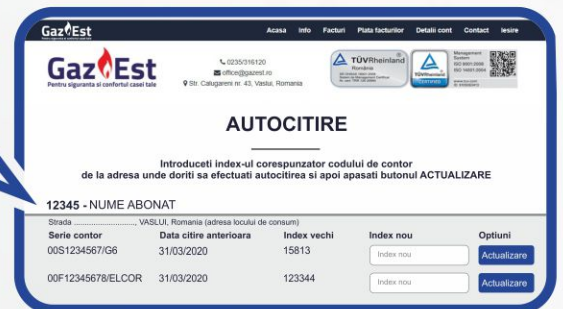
GazEst

Acasa Info Facturi Plata facturilor Detalii cont Contact Iesire

GazEst
Pentru siguranta si confortul casei tale

0235/316120
office@gazest.ro
Str. Calugareni nr. 43, Vaslui, Romania

TÜVRheinland România

Management System ISO 9001:2008 ISO 14001:2004

AUTOCITIRE

Introduceti index-ul corespunzator codului de contor de la adresa unde doriti sa efectuati autocitirea si apoi apasati butonul ACTUALIZARE

12345 - NUME ABONAT

Strada ..........................., VASLUI, Romania (adresa locului de consum)

| Serie contor | Data citire anterioara | Index vechi | Index nou | Optiuni |
|---|---|---|---|---|
| 00S1234567/G6 | 31/03/2020 | 15813 | Index nou | Actualizare |
| 00F12345678/ELCOR | 31/03/2020 | 123344 | Index nou | Actualizare |